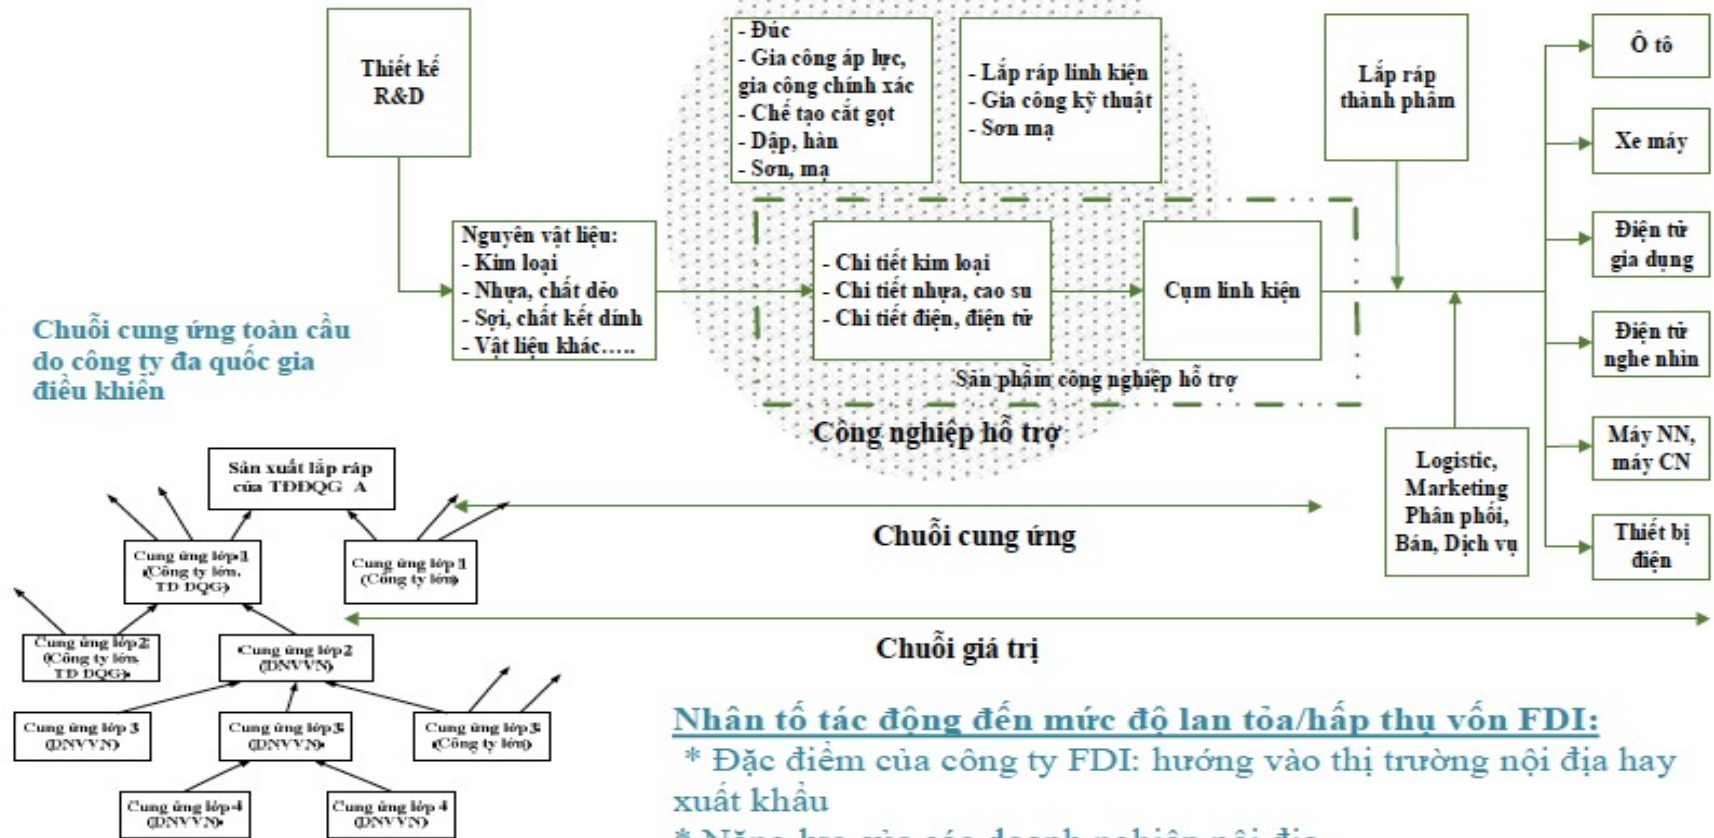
Thiết kế R&D

- Đúc
- Gia công áp lực, gia công chính xác
- Chế tạo cắt gọt
- Dập, hàn
- Sơn, mạ

- Lắp ráp linh kiện
- Gia công kỹ thuật
- Sơn mạ

Lắp ráp thành phẩm

Ô tô

Xe máy

Điện tử gia dụng

Điện tử nghe nhìn

Máy NN, máy CN

Thiết bị điện

Nguyên vật liệu:
- Kim loại
- Nhựa, chất dẻo
- Sợi, chất kết dính
- Vật liệu khác…..

- Chi tiết kim loại
- Chi tiết nhựa, cao su
- Chi tiết điện, điện tử

Cụm linh kiện

Sản phẩm công nghiệp hỗ trợ

Công nghiệp hỗ trợ

Chuỗi cung ứng toàn cầu do công ty đa quốc gia điều khiển

Logistic, Marketing Phân phối, Bán, Dịch vụ

Sản xuất lắp ráp của TĐĐQG A

Cung ứng lớp 1 (Công ty lớn, TĐ DQG)

Cung ứng lớp 1 (Công ty lớn)

Chuỗi cung ứng

Cung ứng lớp 2 (Công ty lớn TĐ DQG)

Cung ứng lớp 2 (DNVVN)

Chuỗi giá trị

Cung ứng lớp 3 (DNVVN)

Cung ứng lớp 3 (DNVVN)

Cung ứng lớp 3 (Công ty lớn)

Cung ứng lớp 4 (DNVVN)

Cung ứng lớp 4 (DNVVN)

Nhân tố tác động đến mức độ lan tỏa/hấp thụ vốn FDI:
* Đặc điểm của công ty FDI: hướng vào thị trường nội địa hay xuất khẩu
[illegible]